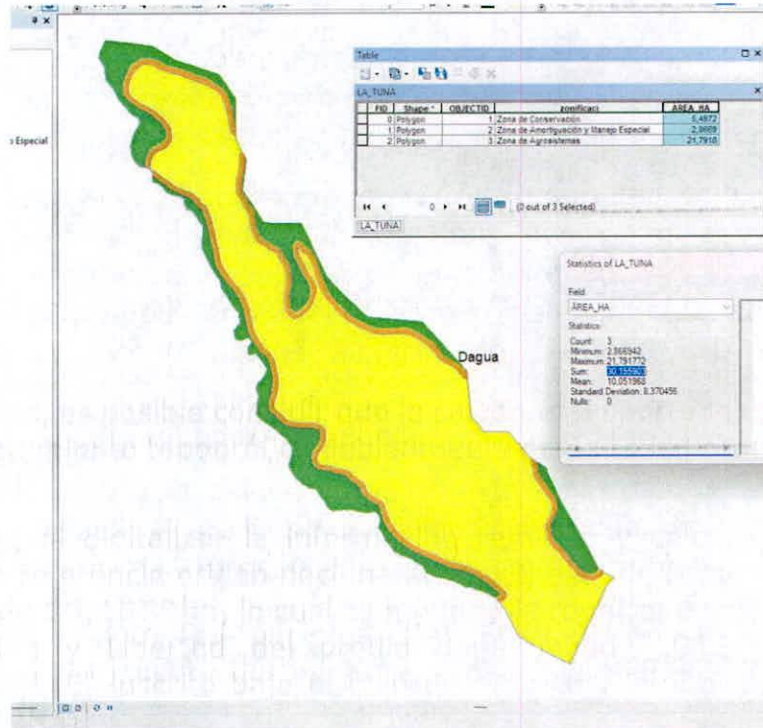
Especial

Table

LA_TUNA

| FID | Shape * | OBJECTID | zonificaci | AREA_HA |
|---|---|---|---|---|
| 0 | Polygon | 1 | Zona de Conservación | 5,4872 |
| 1 | Polygon | 2 | Zona de Amortiguación y Manejo Especial | 2,8669 |
| 2 | Polygon | 3 | Zona de Agrosistemas | 21,7910 |

(0 out of 3 Selected)

LA_TUNA

Statistics of LA_TUNA

Field
AREA_HA

Statistics:
Count: 3
Minimum: 2,866942
Maximum: 21,791772
Sum: 30,155903
Mean: 10,051968
Standard Deviation: 8,370456
Nulls: 0

Dagua